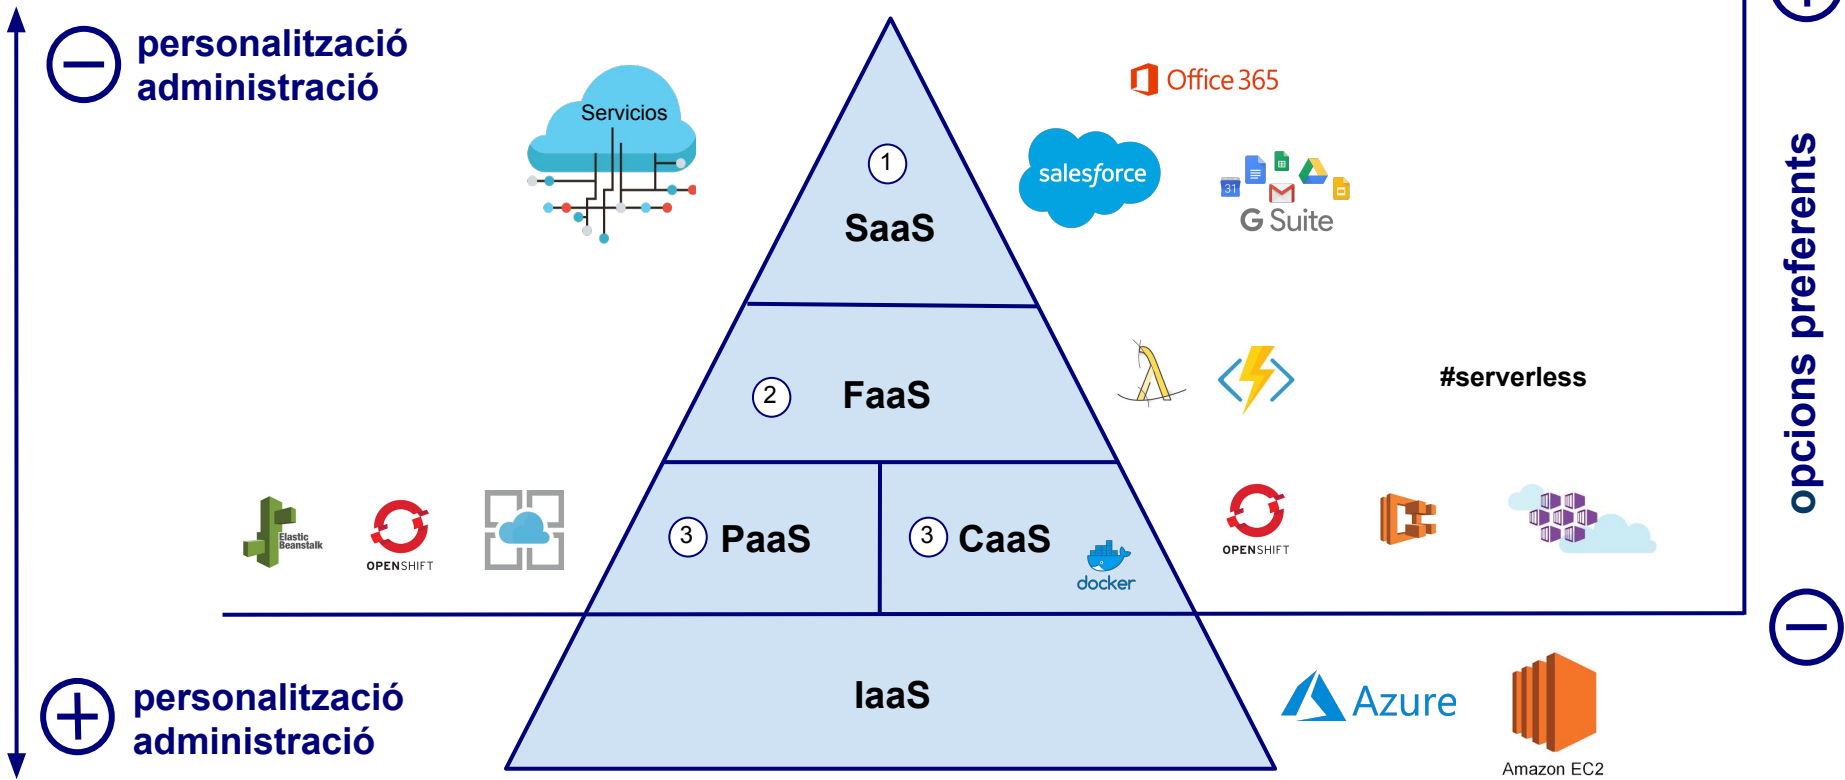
personalització
administració

Servicios

1
SaaS

Office 365

salesforce

31
G Suite

2
FaaS

#serverless

opcions preferents

Elastic Beanstalk

OPENSHIFT

3 PaaS

3 CaaS

docker

OPENSHIFT

IaaS

Azure

Amazon EC2

personalització
administració